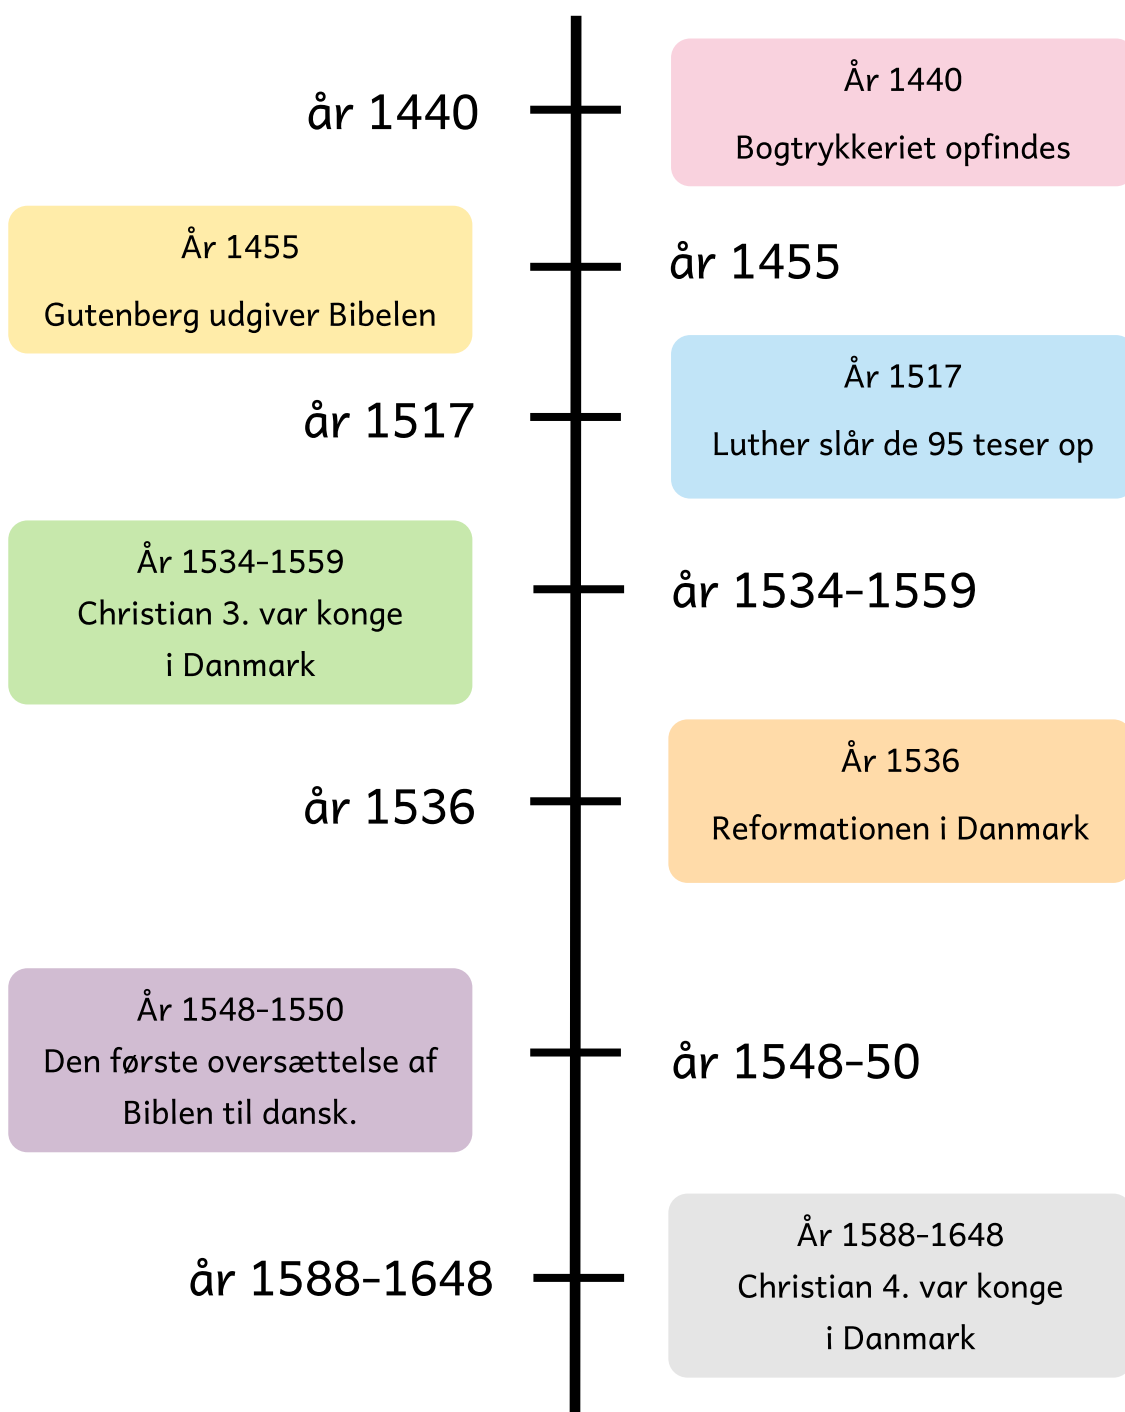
år 1440

År 1440

Bogtrykkeriet opfindes

År 1455

Gutenberg udgiver Bibelen

år 1455

år 1517

År 1517

Luther slår de 95 teser op

År 1534-1559
Christian 3. var konge
i Danmark

år 1534-1559

år 1536

År 1536

Reformationen i Danmark

År 1548-1550
Den første oversættelse af
Biblen til dansk.

år 1548-50

år 1588-1648

År 1588-1648
Christian 4. var konge
i Danmark